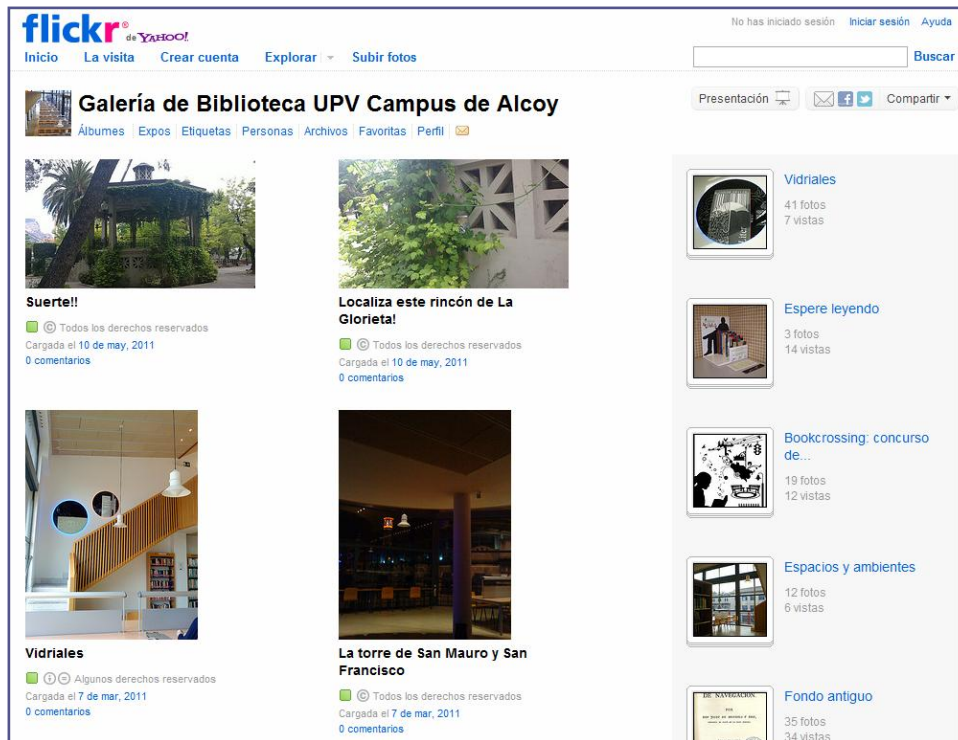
flickr de YAHOO!

No has iniciado sesión Iniciar sesión Ayuda

Inicio La visita Crear cuenta Explorar Subir fotos

Buscar

Galería de Biblioteca UPV Campus de Alcoy

Álbumes | Expos | Etiquetas | Personas | Archivos | Favoritas | Perfil

Presentación

Compartir

Suerte!!

Todos los derechos reservados
Cargada el 10 de may, 2011
0 comentarios

Localiza este rincón de La Glorieta!

Todos los derechos reservados
Cargada el 10 de may, 2011
0 comentarios

Vidriales

Algunos derechos reservados
Cargada el 7 de mar, 2011
0 comentarios

La torre de San Mauro y San Francisco

Todos los derechos reservados
Cargada el 7 de mar, 2011
0 comentarios

Vidriales
41 fotos
7 vistas

Espere leyendo
3 fotos
14 vistas

Bookcrossing: concurso de...
19 fotos
12 vistas

Espacios y ambientes
12 fotos
6 vistas

Fondo antiguo
35 fotos
34 vistas